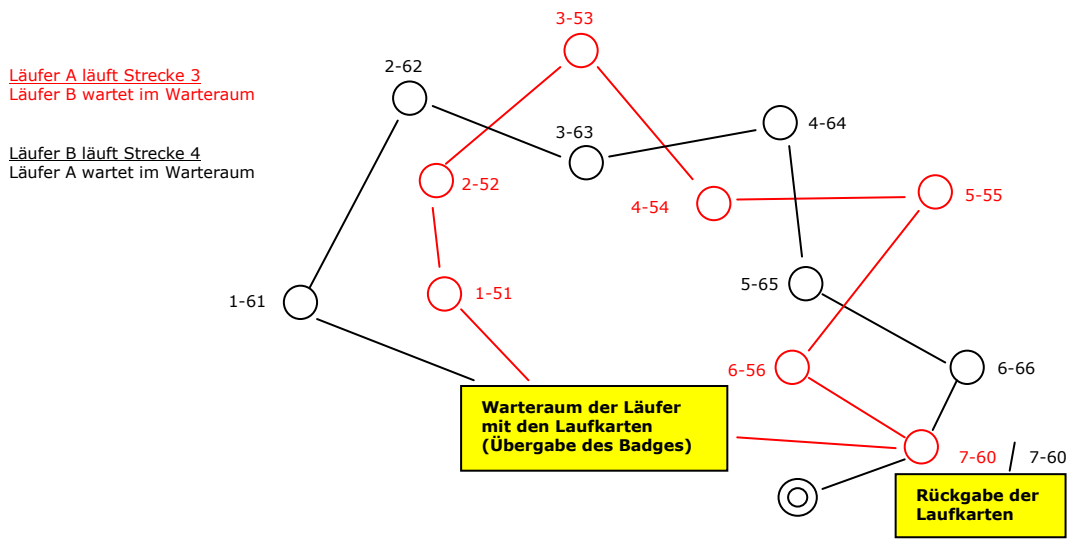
Läufer A läuft Strecke 3
Läufer B wartet im Warteraum

Läufer B läuft Strecke 4
Läufer A wartet im Warteraum

3-53

2-62

3-63

4-64

2-52

4-54

5-55

5-65

1-61

1-51

6-56

6-66

Warteraum der Läufer mit den Laufkarten (Übergabe des Badges)

7-60

7-60

Rückgabe der Laufkarten